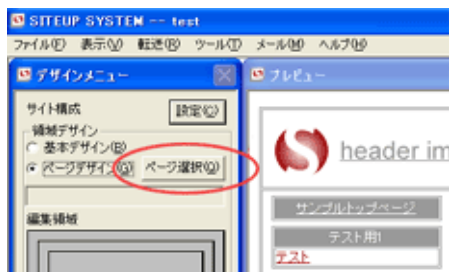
SITEUP SYSTEM -- test

ファイル(F) 表示(V) 転送(R) ツール(T) メール(M) ヘルプ(H)

デザインメニュー

サイト構成

設定(C)

領域デザイン

基本デザイン(B)

ページデザイン(G)

ページ選択(Q)

編集領域

プレビュー

header im

サンプルトップページ

テスト用1

テスト